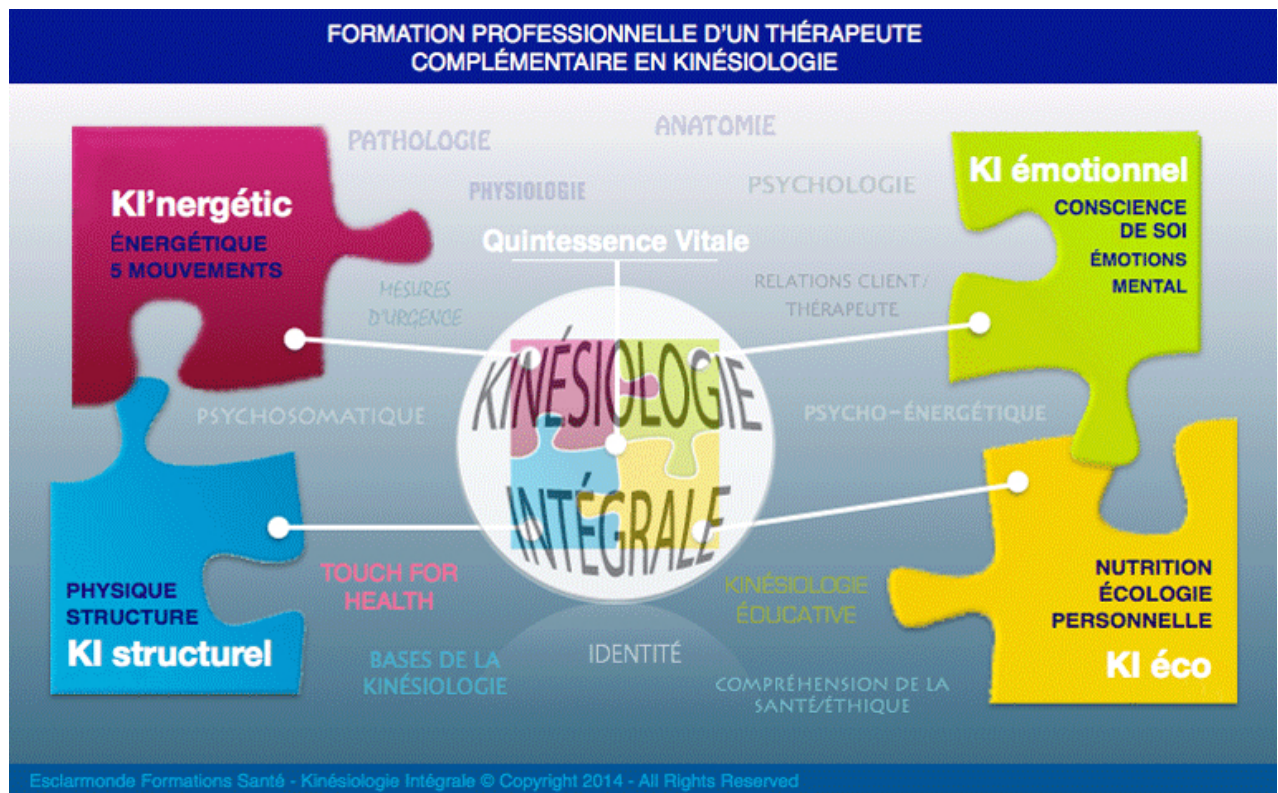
FORMATION PROFESSIONNELLE D'UN THÉRAPEUTE COMPLÉMENTAIRE EN KINÉSIOLOGIE

PATHOLOGIE

ANATOMIE

PHYSIOLOGIE

PSYCHOLOGIE

KI'nergétic

ÉNERGÉTIQUE
5 MOUVEMENTS

KI émotionnel

CONSCIENCE DE SOI
ÉMOTIONS
MENTAL

Quintessence Vitale

MESURES D'URGENCE

RELATIONS CLIENT/ THÉRAPEUTE

KINÉSIOLOGIE INTÉGRALE

PSYCHOSOMATIQUE

PSYCHO-ÉNERGÉTIQUE

PHYSIQUE
STRUCTURE
KI structurel

TOUCH FOR HEALTH

KINÉSIOLOGIE ÉDUCATIVE

NUTRITION
ÉCOLOGIE
PERSONNELLE
KI éco

BASES DE LA KINÉSIOLOGIE

IDENTITÉ

COMPRÉHENSION DE LA SANTÉ/ÉTHIQUE

Esclarmonde Formations Santé - Kinésiologie Intégrale © Copyright 2014 - All Rights Reserved